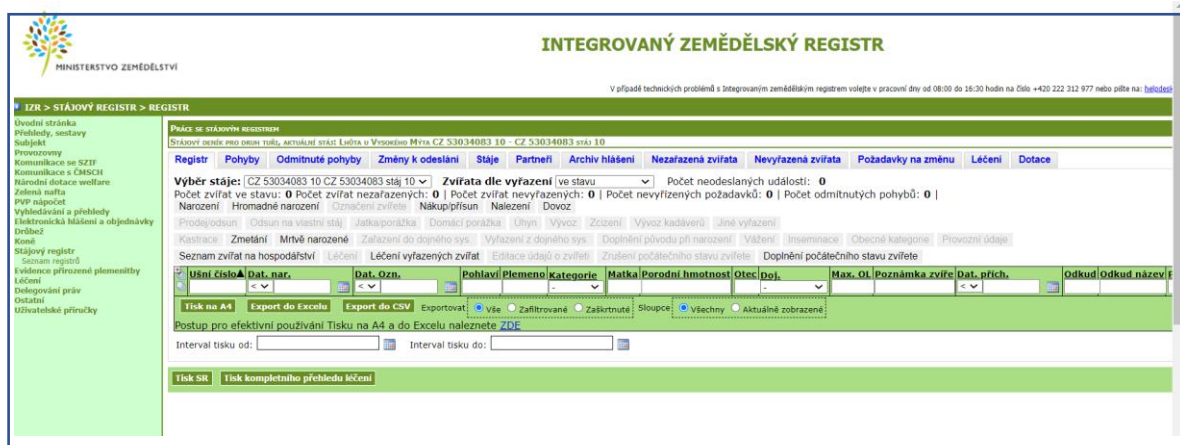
MINISTERSTVO ZEMĚDĚLSTVÍ

INTEGROVANÝ ZEMĚDĚLSKÝ REGISTR

V případě technických problémů s Integrovaným zemědělským registrem volejte v pracovní dny od 08:00 do 16:30 hodin na číslo +420 222 312 977 nebo pište na: helodesk

IZR > STÁJOVÝ REGISTR > REGISTR

Úvodní stránka
Přehledy, sestavy
Subjekt
Provozovny
Komunikace se SZIF
Komunikace s ČMSCH
Národní dotace welfare
Zelená nafta
PVP nápočet
Vyhledávání a přehledy
Elektronická hlášení a objednávky
Drůbež
Koně
Stájový registr
Seznam registrů
Evidence přirozené plemenitby
Léčení
Delegování práv
Ostatní
Uživatelské příručky

Práce se stájovým registrem
Stájový deník pro druh tuři, aktuální stáj: Lhůta u Vysokého Mýta CZ 53034083 10 - CZ 53034083 stáj 10

Registr | Pohyby | Odmítnuté pohyby | Změny k odeslání | Stáje | Partneři | Archiv hlášení | Nezařazená zvířata | Nevyřazená zvířata | Požadavky na změnu | Léčení | Dotace

Výběr stáje: CZ 53034083 10 CZ 53034083 stáj 10 Zvířata dle vyřazení ve stavu Počet neodeslaných událostí: 0
Počet zvířat ve stavu: 0 Počet zvířat nezařazených: 0 | Počet zvířat nevyřazených: 0 | Počet nevyřízených požadavků: 0 | Počet odmítnutých pohybů: 0 |
Narození Hromadné narození Označení zvířete Nákup/přísun Nalezení Dovoz
Prodej/odsun Odsun na vlastní stáj Jatka/porážka Domácí porážka Úhyn Vývoz Zcizení Vývoz kadáverů Jiné vyřazení
Kastrace Zmetání Mrtvě narozené Zařazení do dojného sys. Vyřazení z dojného sys. Doplnění původu při narození Vážení Inseminace Obecné kategorie Provozní údaje
Seznam zvířat na hospodářství Léčení Léčení vyřazených zvířat Editace údajů o zvířeti Zrušení počátečního stavu zvířete Doplnění počátečního stavu zvířete

| Ušní číslo | Dat. nar. | Dat. Ozn. | Pohlaví | Plemeno | Kategorie | Matka | Porodní hmotnost | Otec | Doj. | Max. OL | Poznámka zvíře | Dat. přích. | Odkud | Odkud název |
|---|---|---|---|---|---|---|---|---|---|---|---|---|---|---|
| | < | < | | | - | | | | - | | | < | | |

Tisk na A4 Export do Excelu Export do CSV Exportovat: Vše Zafiltrované Zaškrtnuté Sloupce: Všechny Aktuálně zobrazené
Postup pro efektivní používání Tisku na A4 a do Excelu naleznete ZDE
Interval tisku od: Interval tisku do:

Tisk SR Tisk kompletního přehledu léčení